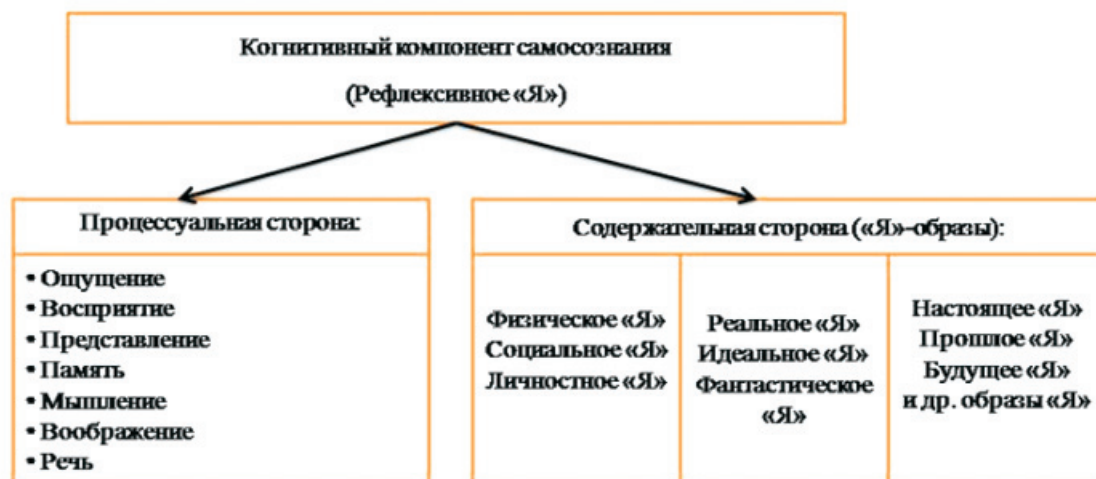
Когнитивный компонент самосознания
(Рефлексивное «Я»)

Процессуальная сторона:

• Ощущение
• Восприятие
• Представление
• Память
• Мышление
• Воображение
• Речь

Содержательная сторона («Я»-образы):

Физическое «Я»
Социальное «Я»
Личностное «Я»

Реальное «Я»
Идеальное «Я»
Фантастическое «Я»

Настоящее «Я»
Прошлое «Я»
Будущее «Я»
и др. образы «Я»